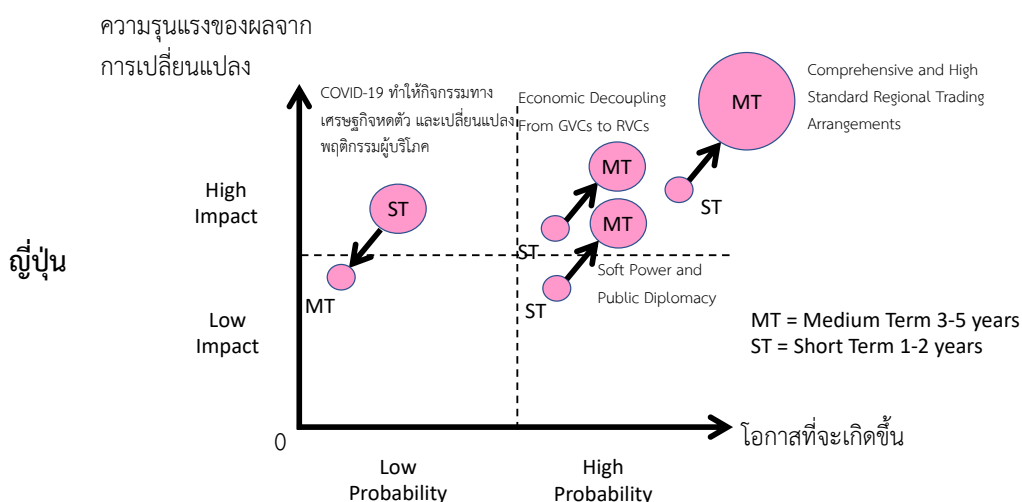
ความรุนแรงของผลจาก
การเปลี่ยนแปลง

COVID-19 ทำให้กิจกรรมทางเศรษฐกิจหดตัว และเปลี่ยนแปลงพฤติกรรมผู้บริโภค

Economic Decoupling From GVCs to RVCs

Comprehensive and High Standard Regional Trading Arrangements

MT

MT

MT

High Impact

ST

ST

ST

ญี่ปุ่น

ST

Soft Power and Public Diplomacy

MT

ST

Low Impact

MT = Medium Term 3-5 years
ST = Short Term 1-2 years

0

โอกาสที่จะเกิดขึ้น

Low Probability

High Probability